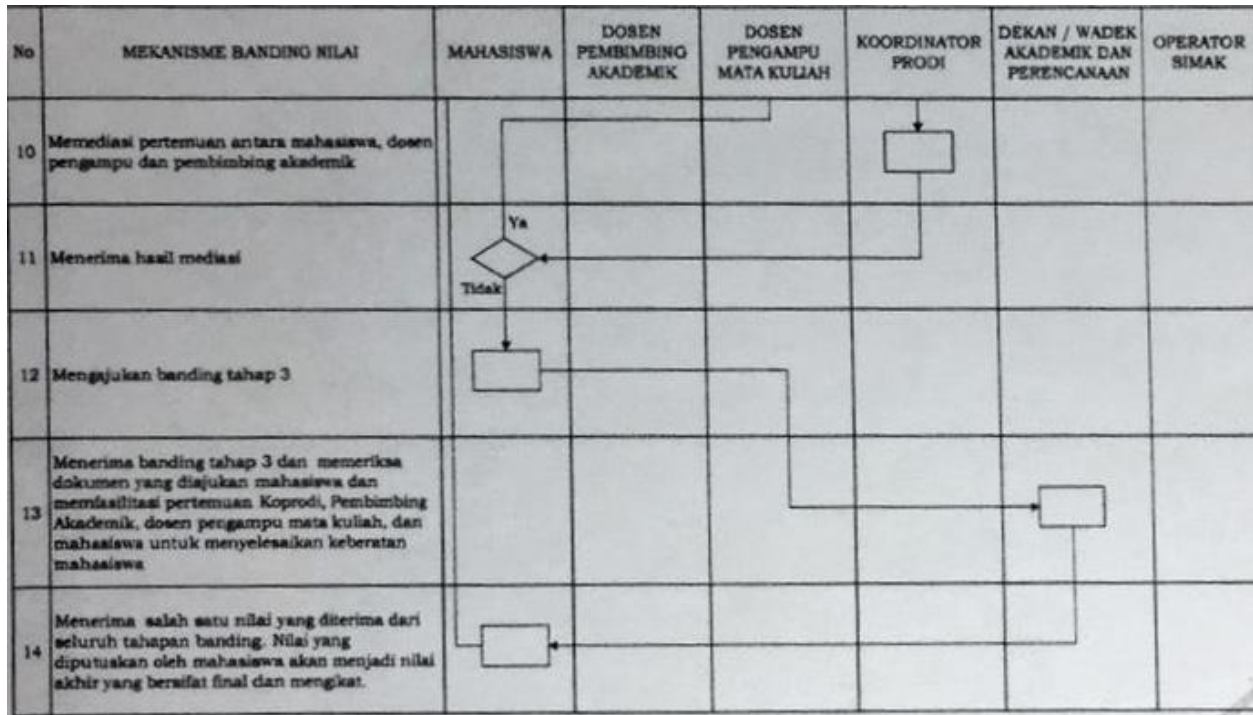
| No | MEKANISME BANDING NILAI | MAHASISWA | DOSEN PEMBIMBING AKADEMIK | DOSEN PENGAMPU MATA KULIAH | KOORDINATOR PRODI | DEKAN / WADEK AKADEMIK DAN PERENCANAAN | OPERATOR SIMAK |
|---|---|---|---|---|---|---|---|
| 10 | Memediasi pertemuan antara mahasiswa, dosen pengampu dan pembimbing akademik | | | | | | |
| 11 | Menerima hasil mediasi | Ya Tidak | | | | | |
| 12 | Mengajukan banding tahap 3 | | | | | | |
| 13 | Menerima banding tahap 3 dan memeriksa dokumen yang diajukan mahasiswa dan memfasilitasi pertemuan Koprodi, Pembimbing Akademik, dosen pengampu mata kuliah, dan mahasiswa untuk menyelesaikan keberatan mahasiswa | | | | | | |
| 14 | Menerima salah satu nilai yang diterima dari seluruh tahapan banding. Nilai yang diputuskan oleh mahasiswa akan menjadi nilai akhir yang bersifat final dan mengikat. | | | | | | |